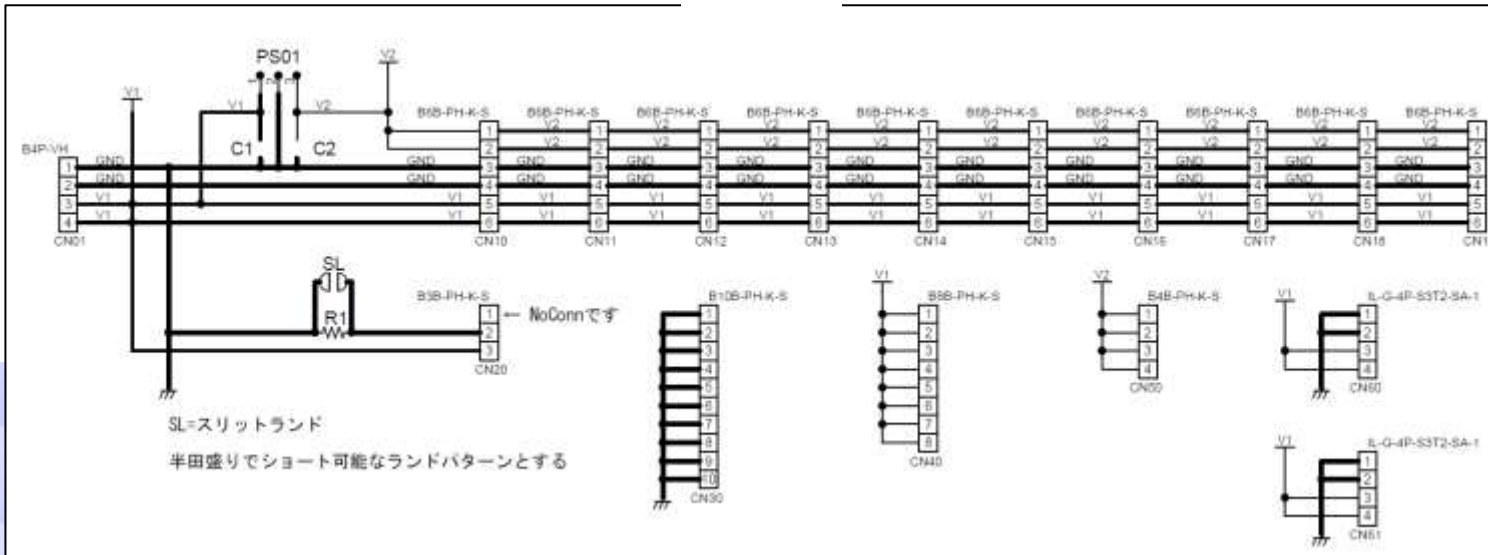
PS01
V2
V1
V1
V2
C1
C2
B4P-VH
1 GND
2 GND
3 V1
4 V1
CN01

B6B-PH-K-S
V2 1
V2 2
GND 3
GND 4
V1 5
V1 6
CN10

B6B-PH-K-S
CN11
B6B-PH-K-S
CN12
B6B-PH-K-S
CN13
B6B-PH-K-S
CN14
B6B-PH-K-S
CN15
B6B-PH-K-S
CN16
B6B-PH-K-S
CN17
B6B-PH-K-S
CN18
B6B-PH-K-S
CN1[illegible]

SL
R1
B3B-PH-K-S
1 ← NoConnです
2
3
CN20

B10B-PH-K-S
1
2
3
4
5
6
7
8
9
10
CN30

V1
B8B-PH-K-S
1
2
3
4
5
6
7
8
CN40

V2
B4B-PH-K-S
1
2
3
4
CN50

V1
IL-G-4P-S3T2-SA-1
1
2
3
4
CN60

V1
IL-G-4P-S3T2-SA-1
1
2
3
4
CN61

SL=スリットランド
半田盛りでショート可能なランドパターンとする